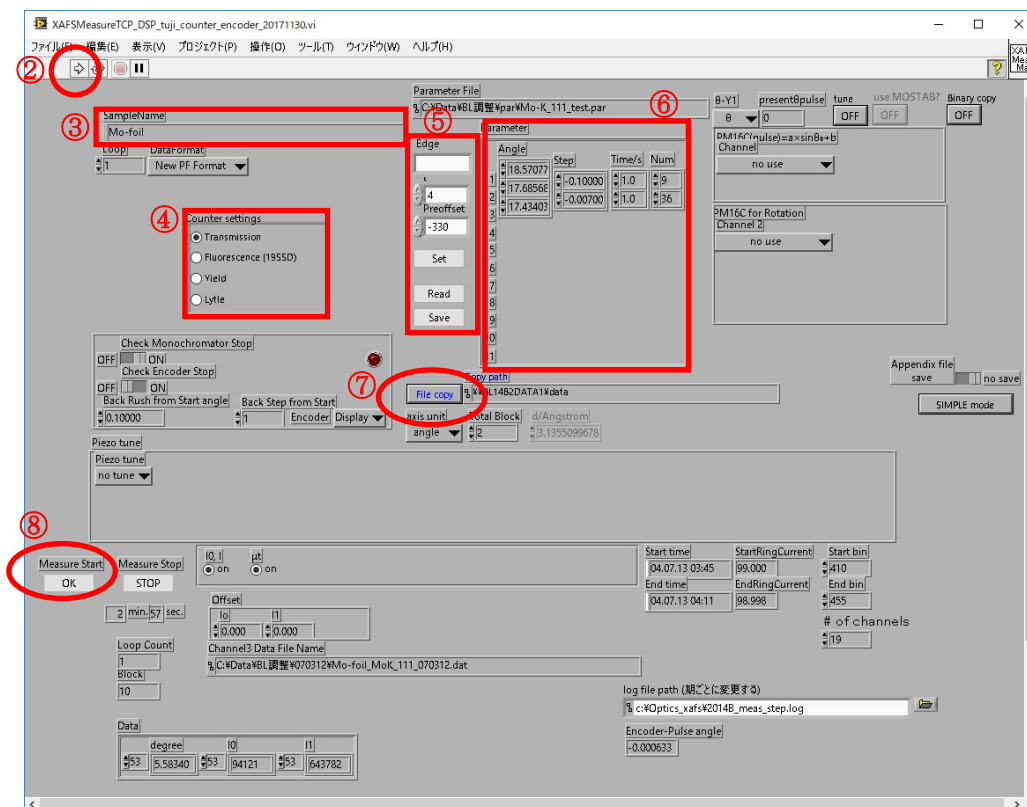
XAFSMeasureTCP_DSP_tuji_counter_encoder_20171130.vi

ファイル(F) 編集(E) 表示(V) プロジェクト(P) 操作(O) ツール(T) ウィンドウ(W) ヘルプ(H)

②

Parameter File
C:¥Data¥BL調整¥par¥Mo-K_111_test.par

θ-Y1
θ
present θ pulse
0
tune
OFF
use MOSTAB?
OFF
Binary copy
OFF

③
SampleName
Mo-foil

⑤
⑥
Parameter

Loop
1
DataFormat
New PF Format

Edge

4
Preoffset
-330
Set
Read
Save

Angle
18.57077
17.68568
17.43403
Step
-0.10000
-0.00700
Time/s
1.0
1.0
Num
9
36

1 2 3 4 5 6 7 8 9 0 1

PM16C(pulse)=a×sinθ+b
Channel
no use

PM16C for Rotation
Channel 2
no use

④
Counter settings
Transmission
Fluorescence (19SSD)
Yield
Lytle

Check Monochromator Stop
OFF ON
Check Encoder Stop
OFF ON
Back Rush from Start angle
0.10000
Back Step from Start
1
Encoder
Display

⑦
Copy path
File copy
¥BL14B2DATA1¥data

axis unit
angle
Total Block
2
d/Angstrom
3.1355099678

Appendix file save
no save
SIMPLE mode

Piezo tune
Piezo tune
no tune

⑧
Measure Start
OK
Measure Stop
STOP
2 min. 57 sec.

I0, I
on
μt
on

Offset
Io
0.000
I1
0.000

Start time
04.07.13 03:45
End time
04.07.13 04:11
StartRingCurrent
99.000
EndRingCurrent
98.998
Start bin
410
End bin
455
# of channels
19

Loop Count
1
Block
10

Channel3 Data File Name
C:¥Data¥BL調整¥070312¥Mo-foil_MoK_111_070312.dat

log file path (期ごとに変更する)
c:¥Optics_xafs¥2014B_meas_step.log

Encoder-Pulse angle
-0.000633

Data
degree
53
5.58340
I0
53
94121
I1
53
643782